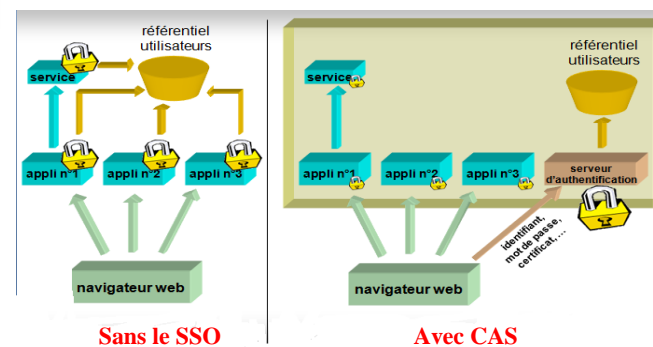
référentiel utilisateurs

service

appli n°1

appli n°2

appli n°3

navigateur web

Sans le SSO

service

référentiel utilisateurs

appli n°1

appli n°2

appli n°3

serveur d'authentification

identifiant, mot de passe, certificat, ...

navigateur web

Avec CAS